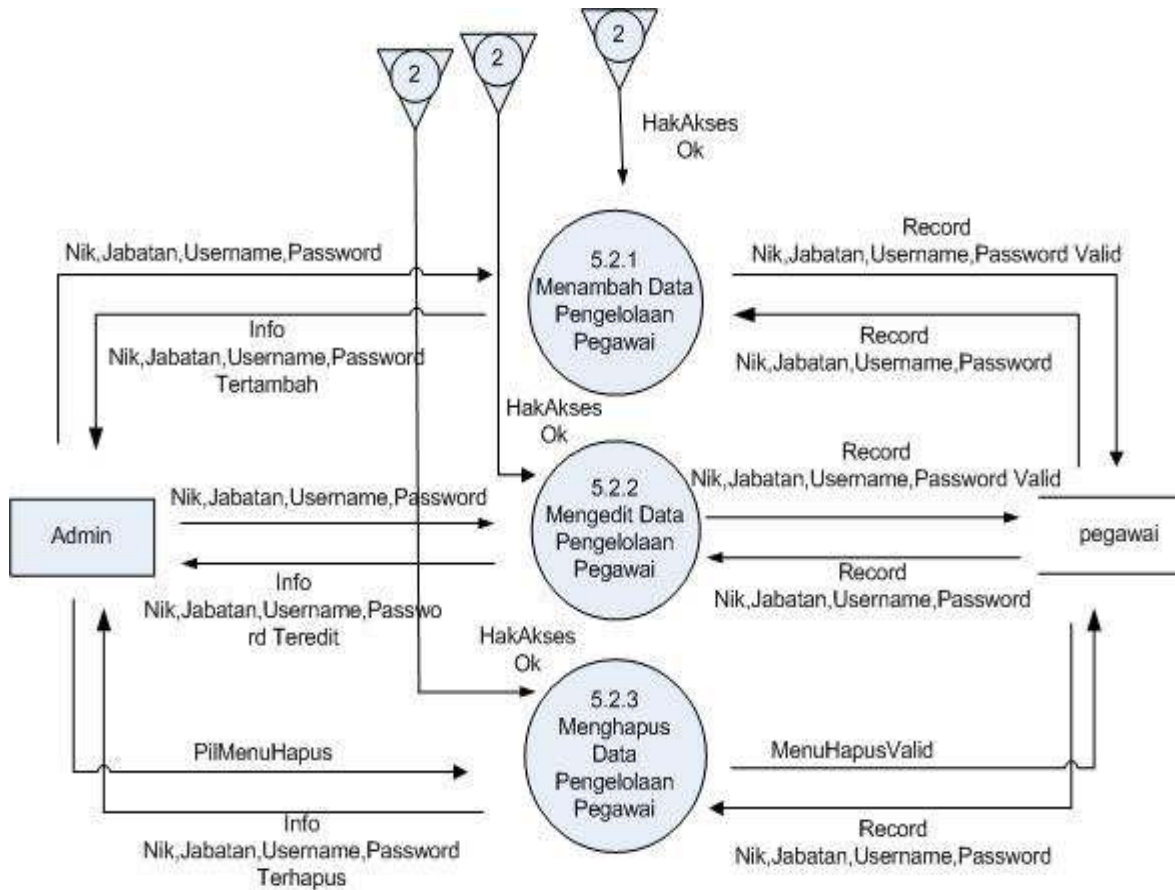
2

2

2

HakAkses Ok

Nik,Jabatan,Username,Password

5.2.1 Menambah Data Pengelolaan Pegawai

Record Nik,Jabatan,Username,Password Valid

Info Nik,Jabatan,Username,Password Tertambah

Record Nik,Jabatan,Username,Password

HakAkses Ok

Record Nik,Jabatan,Username,Password Valid

Nik,Jabatan,Username,Password

5.2.2 Mengedit Data Pengelolaan Pegawai

Admin

pegawai

Info Nik,Jabatan,Username,Passwo rd Teredit

Record Nik,Jabatan,Username,Password

HakAkses Ok

5.2.3 Menghapus Data Pengelolaan Pegawai

PilMenuHapus

MenuHapusValid

Info Nik,Jabatan,Username,Password Terhapus

Record Nik,Jabatan,Username,Password